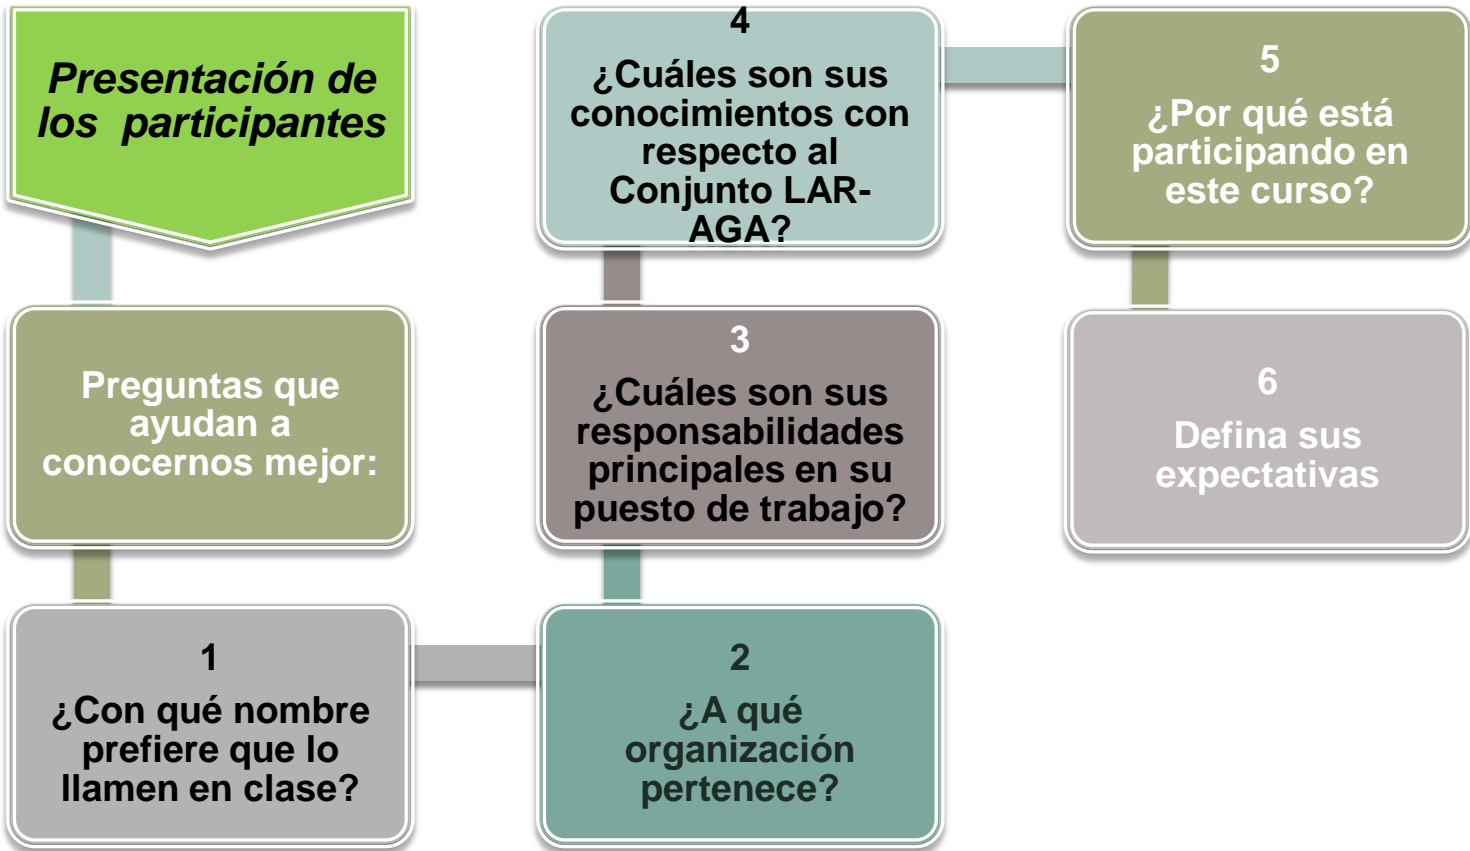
Presentación de los participantes

Preguntas que ayudan a conocernos mejor:

1
¿Con qué nombre prefiere que lo llamen en clase?

2
¿A qué organización pertenece?

3
¿Cuáles son sus responsabilidades principales en su puesto de trabajo?

4
¿Cuáles son sus conocimientos con respecto al Conjunto LAR-AGA?

5
¿Por qué está participando en este curso?

6
Defina sus expectativas